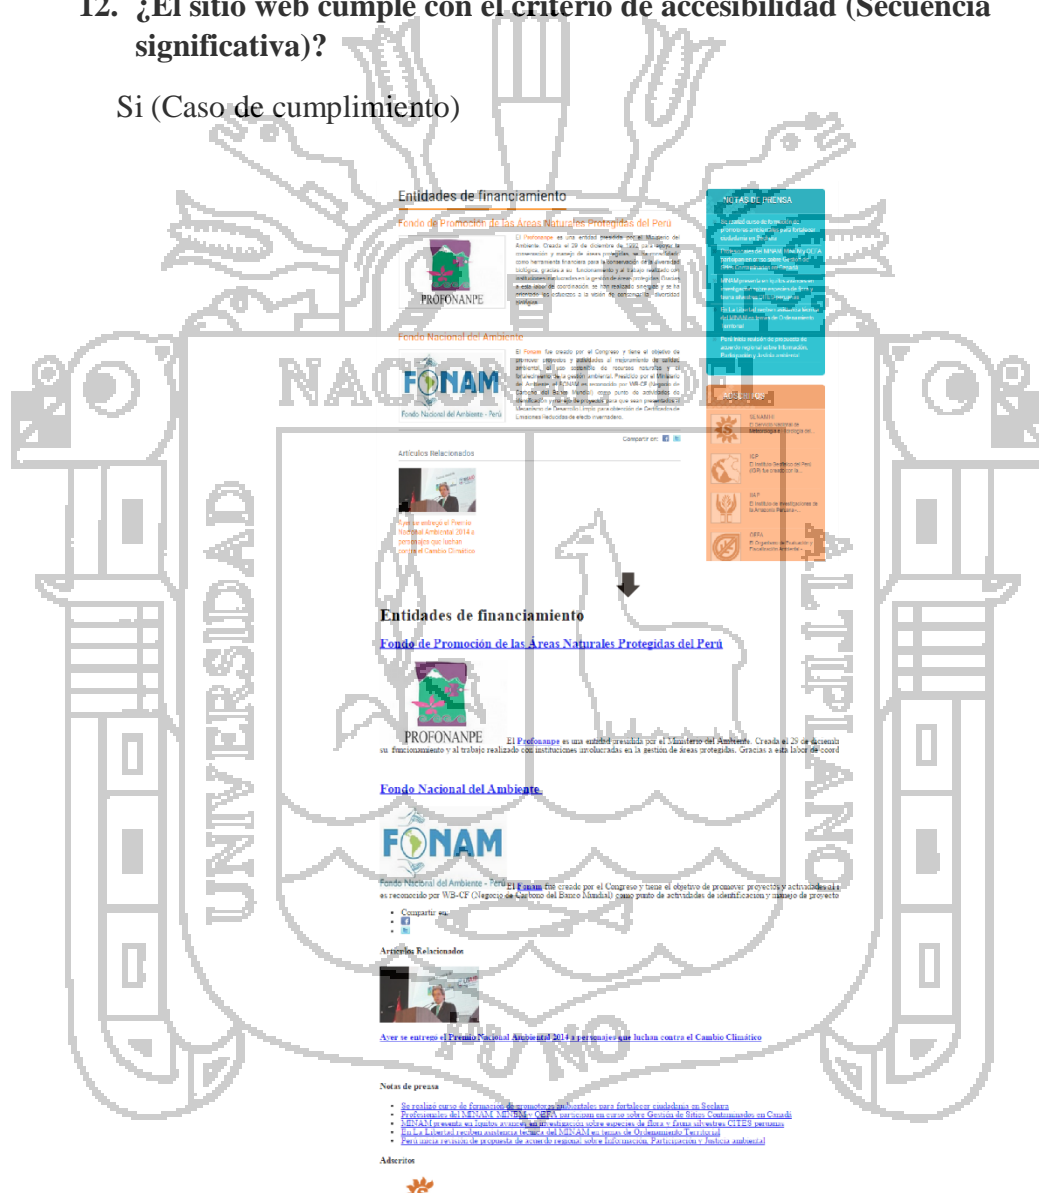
12. ¿El sitio web cumple con el criterio de accesibilidad (Secuencia significativa)?

Si (Caso de cumplimiento)

Entidades de financiamiento

Fondo de Promoción de las Áreas Naturales Protegidas del Perú

PROFONANPE

El Profonanpe es una entidad presidida por el Ministerio del Ambiente. Creada el 29 de diciembre de 1992 para apoyar la conservación y manejo de áreas protegidas, se ha consolidado como herramienta financiera para la conservación de la diversidad biológica, gracias a su funcionamiento y al trabajo realizado con instituciones involucradas en la gestión de áreas protegidas. Gracias a esta labor de coordinación, se han realizado sinergias y se ha priorizado los esfuerzos a la visión de conservación y diversidad biológica.

Fondo Nacional del Ambiente

FONAM
Fondo Nacional del Ambiente - Perú

El Fonam fue creado por el Congreso y tiene el objetivo de promover proyectos y actividades al mejoramiento de la calidad ambiental, el uso sostenible de recursos naturales y el fortalecimiento de la gestión ambiental. Presidido por el Ministerio del Ambiente, el FONAM es reconocido por WB-CF (Negocio de Carbono del Banco Mundial) como punto de actividades de identificación y manejo de proyectos para que sean presentados al Mecanismo de Desarrollo Limpio para obtención de Certificados de Emisiones Reducidas de efecto invernadero.

Compartir en:

Artículos Relacionados

Ayer se entregó el Premio Nacional Ambiental 2014 a personajes que luchan contra el Cambio Climático

NOTAS DE PRENSA

Se realizó curso de formación de promotores ambientales para fortalecer ciudadanía en Sechura
Profesionales del MINAM, MINEM y OEFA participan en curso sobre Gestión de Sitios Contaminados en Canadá
MINAM presenta en los avances en investigación sobre especies de flora y fauna silvestres CITES peruanas
En La Libertad reciben asistencia técnica del MINAM en temas de Ordenamiento Territorial
Perú inicia revisión de propuesta de acuerdo regional sobre Información, Participación y Justicia ambiental

ADSCRITOS

SENAMHI
El Servicio Nacional de Meteorología e Hidrología del...

IGP
El Instituto Geofísico del Perú (IGP) fue creado por la...

IIAP
El Instituto de Investigaciones de la Amazonía Peruana...

OEFA
El Organismo de Evaluación y Fiscalización Ambiental...

Entidades de financiamiento

Fondo de Promoción de las Áreas Naturales Protegidas del Perú

PROFONANPE

El Profonanpe es una entidad presidida por el Ministerio del Ambiente. Creada el 29 de diciemb su funcionamiento y al trabajo realizado con instituciones involucradas en la gestión de áreas protegidas. Gracias a esta labor de coord

Fondo Nacional del Ambiente

FONAM
Fondo Nacional del Ambiente - Perú El Fonam fue creado por el Congreso y tiene el objetivo de promover proyectos y actividades al es reconocido por WB-CF (Negocio de Carbono del Banco Mundial) como punto de actividades de identificación y manejo de proyecto

• Compartir en:
•
•

Artículos Relacionados

Ayer se entregó el Premio Nacional Ambiental 2014 a personajes que luchan contra el Cambio Climático

Notas de prensa

• Se realizó curso de formación de promotores ambientales para fortalecer ciudadanía en Sechura
• Profesionales del MINAM, MINEM y OEFA participan en curso sobre Gestión de Sitios Contaminados en Canadá
• MINAM presenta en los avances en investigación sobre especies de flora y fauna silvestres CITES peruanas
• En La Libertad reciben asistencia técnica del MINAM en temas de Ordenamiento Territorial
• Perú inicia revisión de propuesta de acuerdo regional sobre Información, Participación y Justicia ambiental

Adscritos

NACIONAL
UNIVERSIDAD
ALTIPLANO
PUNO